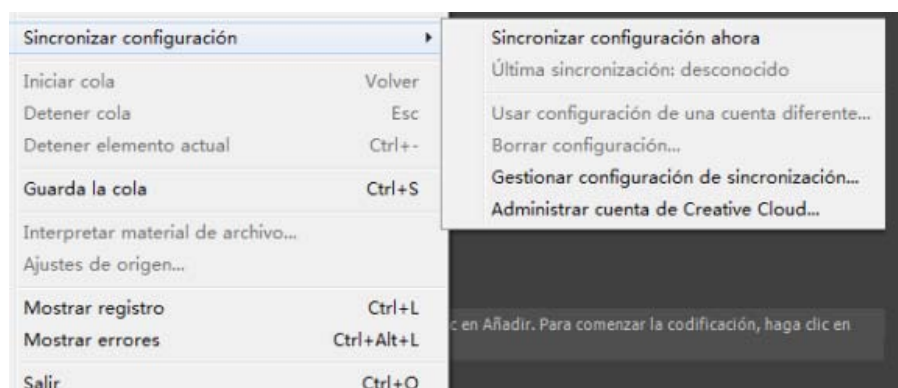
Sincronizar configuración
Iniciar cola Volver
Detener cola Esc
Detener elemento actual Ctrl+-
Guarda la cola Ctrl+S
Interpretar material de archivo...
Ajustes de origen...
Mostrar registro Ctrl+L
Mostrar errores Ctrl+Alt+L
Salir Ctrl+Q

Sincronizar configuración ahora
Última sincronización: desconocido
Usar configuración de una cuenta diferente...
Borrar configuración...
Gestionar configuración de sincronización...
Administrar cuenta de Creative Cloud...

c en Añadir. Para comenzar la codificación, haga clic en